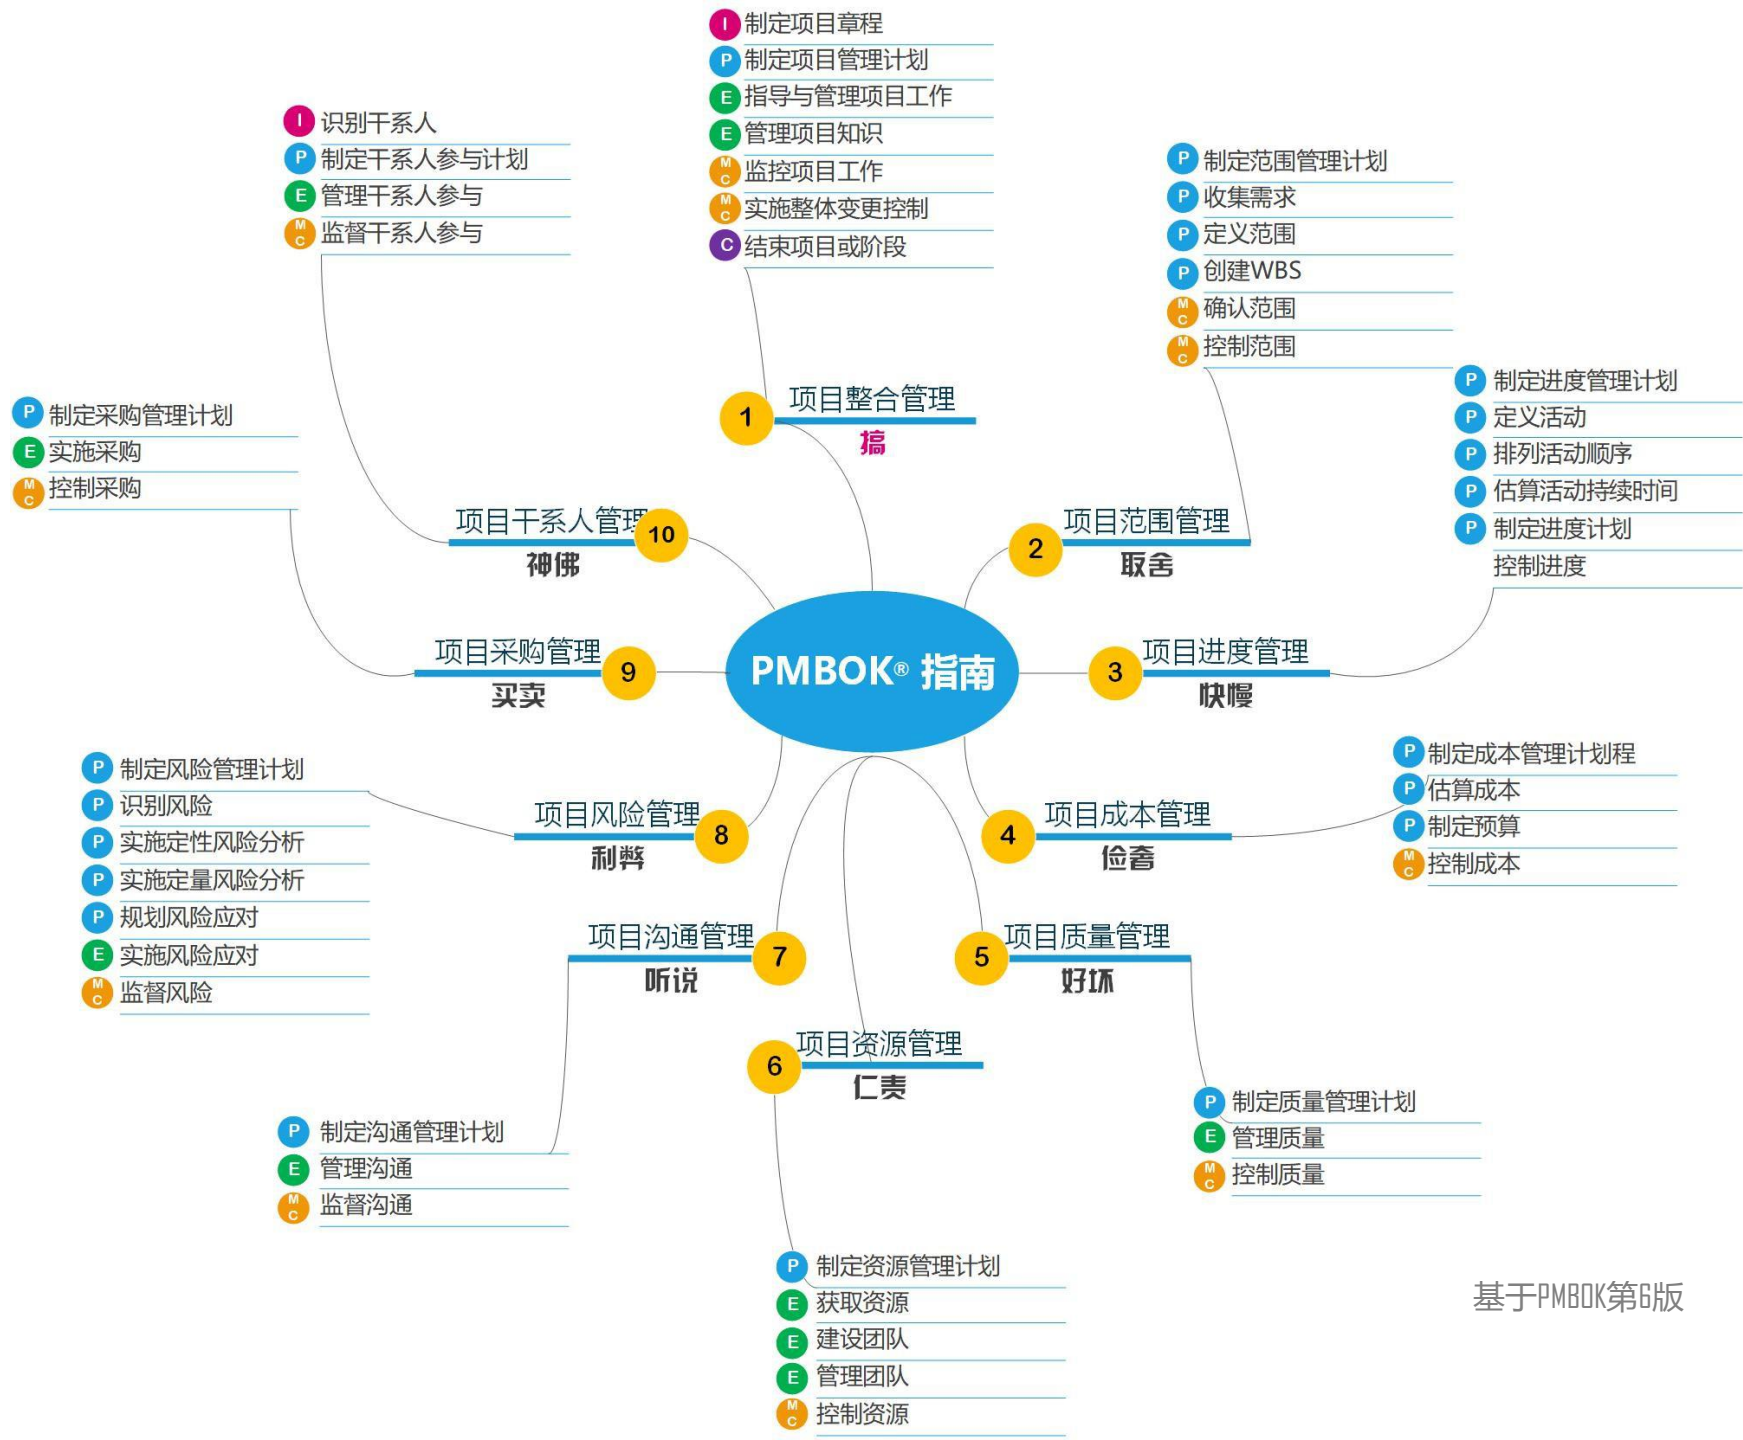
PMBOK® 指南

1 项目整合管理
搞

I 制定项目章程
P 制定项目管理计划
E 指导与管理项目工作
E 管理项目知识
MC 监控项目工作
MC 实施整体变更控制
C 结束项目或阶段

2 项目范围管理
取舍

P 制定范围管理计划
P 收集需求
P 定义范围
P 创建WBS
MC 确认范围
MC 控制范围

3 项目进度管理
快慢

P 制定进度管理计划
P 定义活动
P 排列活动顺序
P 估算活动持续时间
P 制定进度计划
控制进度

4 项目成本管理
俭奢

P 制定成本管理计划程
P 估算成本
P 制定预算
MC 控制成本

5 项目质量管理
好坏

P 制定质量管理计划
E 管理质量
MC 控制质量

6 项目资源管理
仁责

P 制定资源管理计划
E 获取资源
E 建设团队
E 管理团队
MC 控制资源

7 项目沟通管理
听说

P 制定沟通管理计划
E 管理沟通
MC 监督沟通

8 项目风险管理
利弊

P 制定风险管理计划
P 识别风险
P 实施定性风险分析
P 实施定量风险分析
P 规划风险应对
E 实施风险应对
MC 监督风险

9 项目采购管理
买卖

P 制定采购管理计划
E 实施采购
MC 控制采购

10 项目干系人管理
神佛

I 识别干系人
P 制定干系人参与计划
E 管理干系人参与
MC 监督干系人参与

基于PMBOK第6版